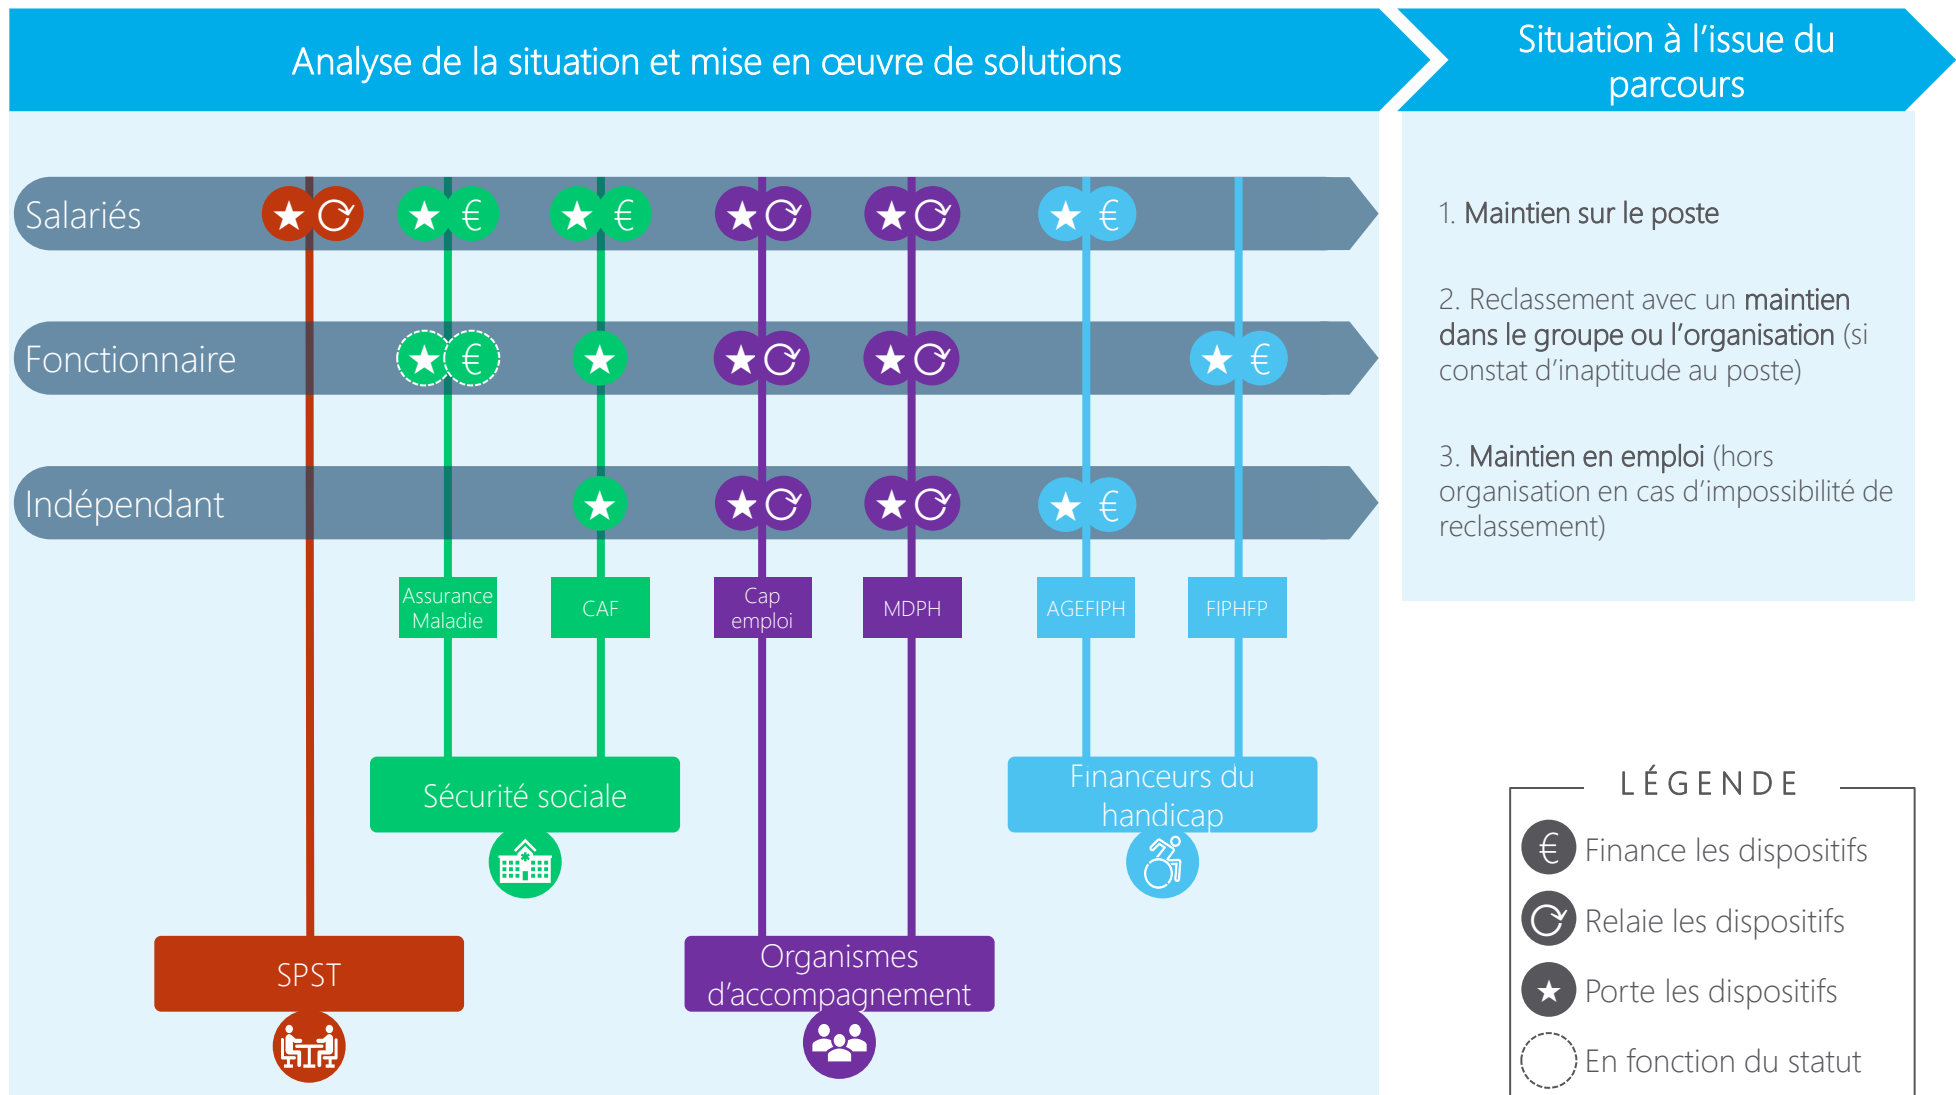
Analyse de la situation et mise en œuvre de solutions

Situation à l'issue du parcours

Salariés

Fonctionnaire

Indépendant

★ ⟳ ★ € ★ € ★ ⟳ ★ ⟳ ★ €

★ € ★ ★ ⟳ ★ ⟳ ★ €

★ ★ ⟳ ★ ⟳ ★ €

Assurance Maladie

CAF

Cap emploi

MDPH

AGEFIPH

FIPHFP

Sécurité sociale

Financeurs du handicap

SPST

Organismes d'accompagnement

1. Maintien sur le poste

2. Reclassement avec un maintien dans le groupe ou l'organisation (si constat d'inaptitude au poste)

3. Maintien en emploi (hors organisation en cas d'impossibilité de reclassement)

LÉGENDE

€ Finance les dispositifs

⟳ Relaie les dispositifs

★ Porte les dispositifs

En fonction du statut